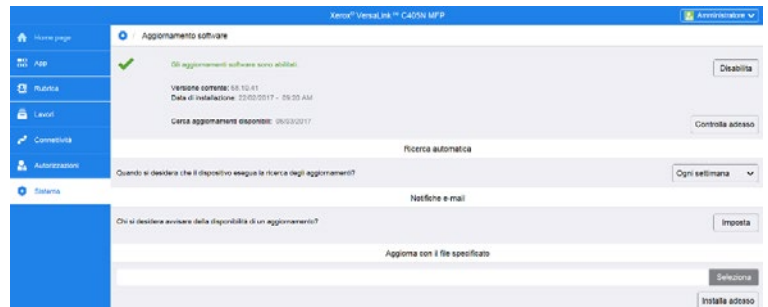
Xerox® VersaLink™ C405N MFP

Amministratore

Home page
App
Rubrica
Lavori
Connettività
Autorizzazioni
Sistema

Aggiornamento software

Gli aggiornamenti software sono abilitati.

Disabilita

Versione corrente: 58.10.41
Data di installazione: 22/02/2017 - 09:30 AM

Cerca aggiornamenti disponibili: 06/03/2017

Controlla adesso

Ricerca automatica

Quando si desidera che il dispositivo esegua la ricerca degli aggiornamenti?

Ogni settimana

Notifiche e-mail

Chi si desidera avvisare della disponibilità di un aggiornamento?

Imposta

Aggiorna con il file specificato

Seleziona

Installa adesso